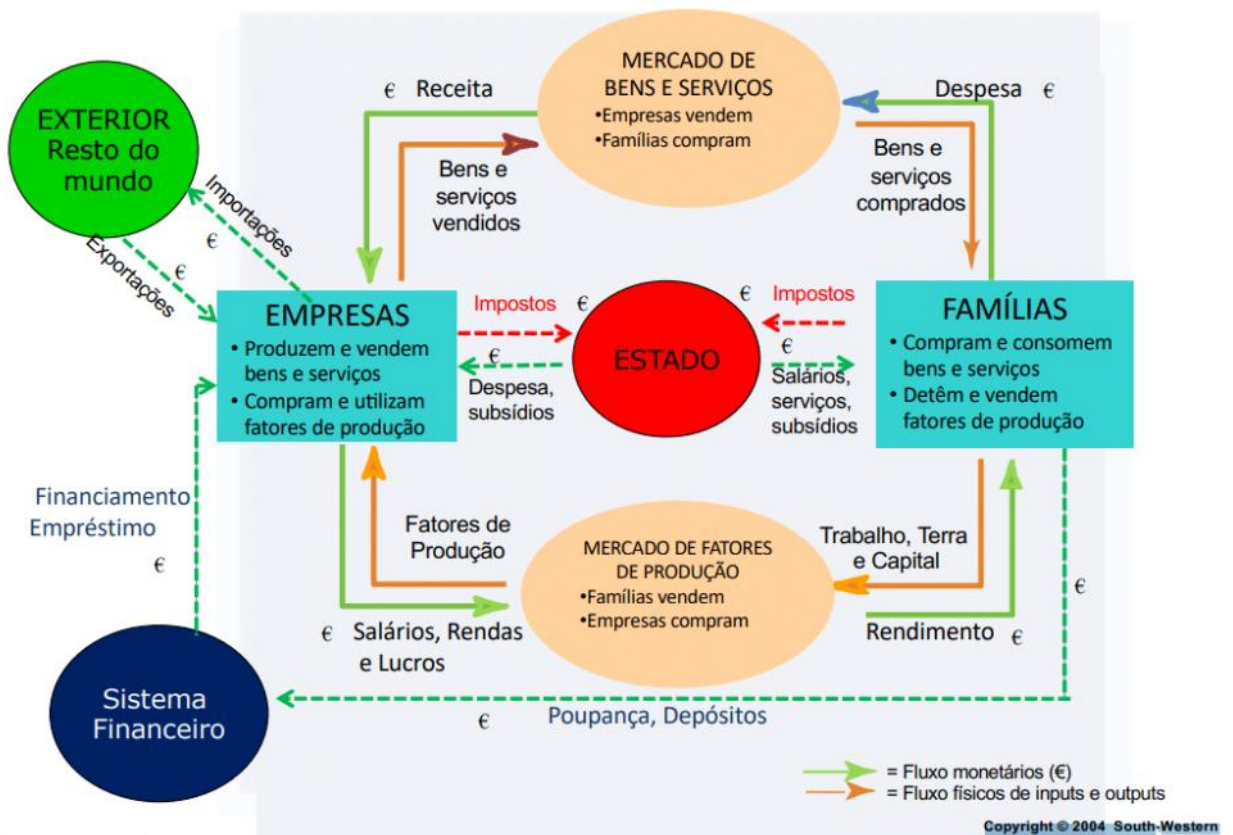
MERCADO DE BENS E SERVIÇOS
•Empresas vendem
•Famílias compram

€ Receita

Despesa €

Bens e serviços vendidos

Bens e serviços comprados

EXTERIOR Resto do mundo

Importações €

Exportações €

EMPRESAS
• Produzem e vendem bens e serviços
• Compram e utilizam fatores de produção

Impostos €

€ Despesa, subsídios

ESTADO

€ Impostos

€ Salários, serviços, subsídios

FAMÍLIAS
• Compram e consomem bens e serviços
• Detêm e vendem fatores de produção

Financiamento Empréstimo

€

Fatores de Produção

MERCADO DE FATORES DE PRODUÇÃO
•Famílias vendem
•Empresas compram

Trabalho, Terra e Capital

€

€ Salários, Rendas e Lucros

Rendimento €

Sistema Financeiro

€ Poupança, Depósitos

= Fluxo monetários (€)
= Fluxo físicos de inputs e outputs

Copyright © 2004 South-Western